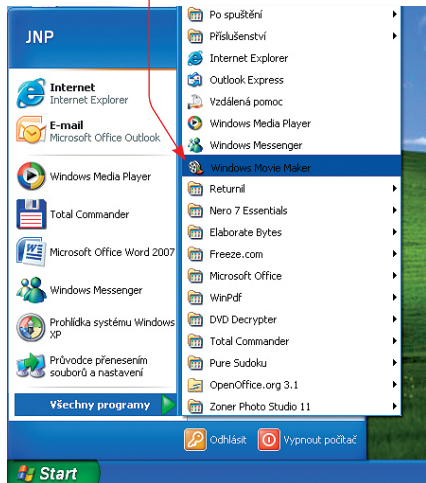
JNP

Internet
Internet Explorer

E-mail
Microsoft Office Outlook

Windows Media Player

Total Commander

Microsoft Office Word 2007

Windows Messenger

Prohlídka systému Windows XP

Průvodce přenesením souborů a nastavení

Všechny programy

Po spuštění
Příslušenství
Internet Explorer
Outlook Express
Vzdálená pomoc
Windows Media Player
Windows Messenger
Windows Movie Maker
Returnil
Nero 7 Essentials
Elaborate Bytes
Freeze.com
Microsoft Office
WinPdf
DVD Decrypter
Total Commander
Pure Sudoku
OpenOffice.org 3.1
Zoner Photo Studio 11

Odhlásit
Vypnout počítač

Start